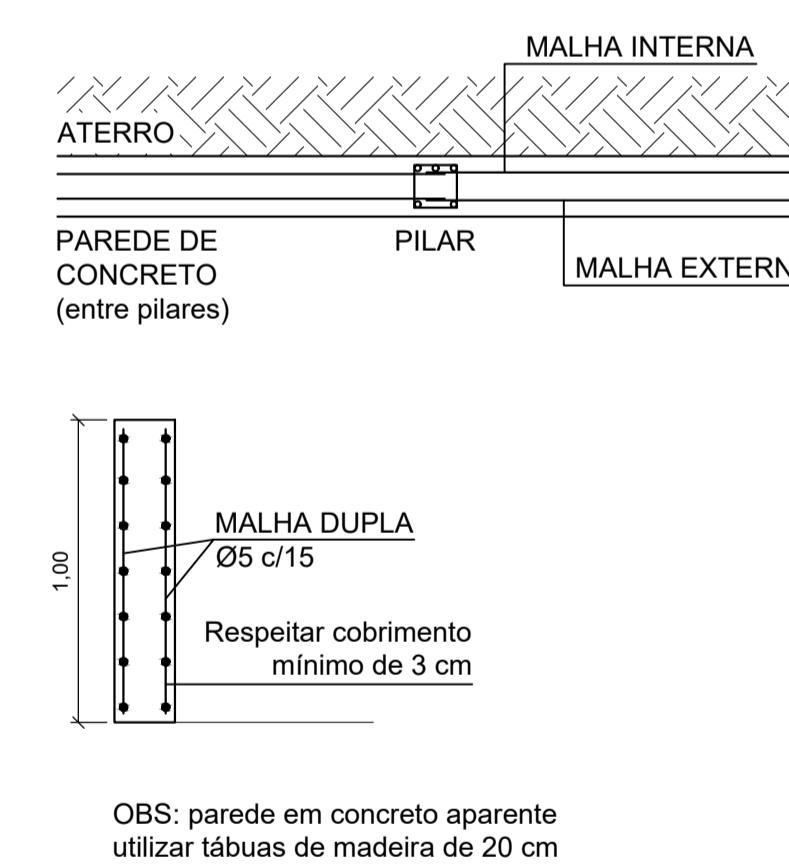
MALHA INTERNA

ATERRO

PAREDE DE CONCRETO (entre pilares)

PILAR

MALHA EXTERN

1,00

MALHA DUPLA
Ø5 c/15

Respeitar cobrimento mínimo de 3 cm

OBS: parede em concreto aparente utilizar tábuas de madeira de 20 cm